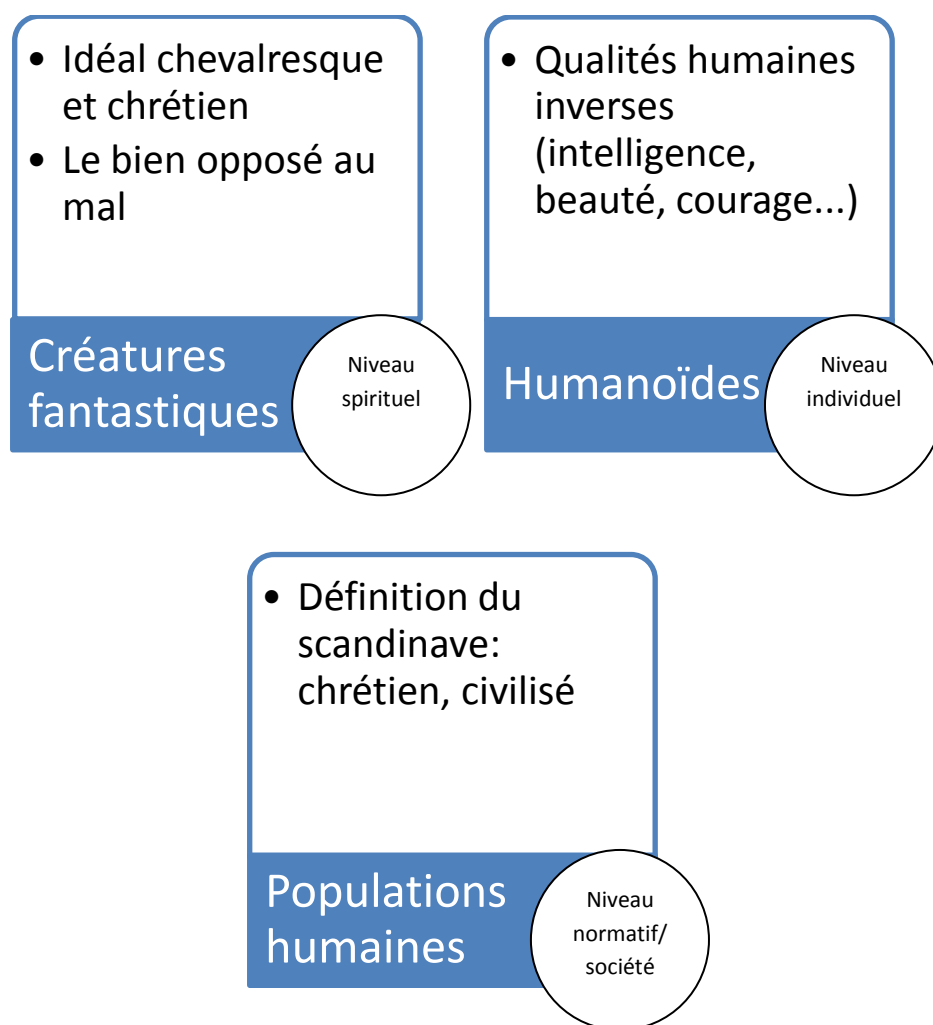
• Idéal chevalresque et chrétien
• Le bien opposé au mal

Créatures fantastiques

Niveau spirituel

• Qualités humaines inverses (intelligence, beauté, courage...)

Humanoïdes

Niveau individuel

• Définition du scandinave: chrétien, civilisé

Populations humaines

Niveau normatif/ société